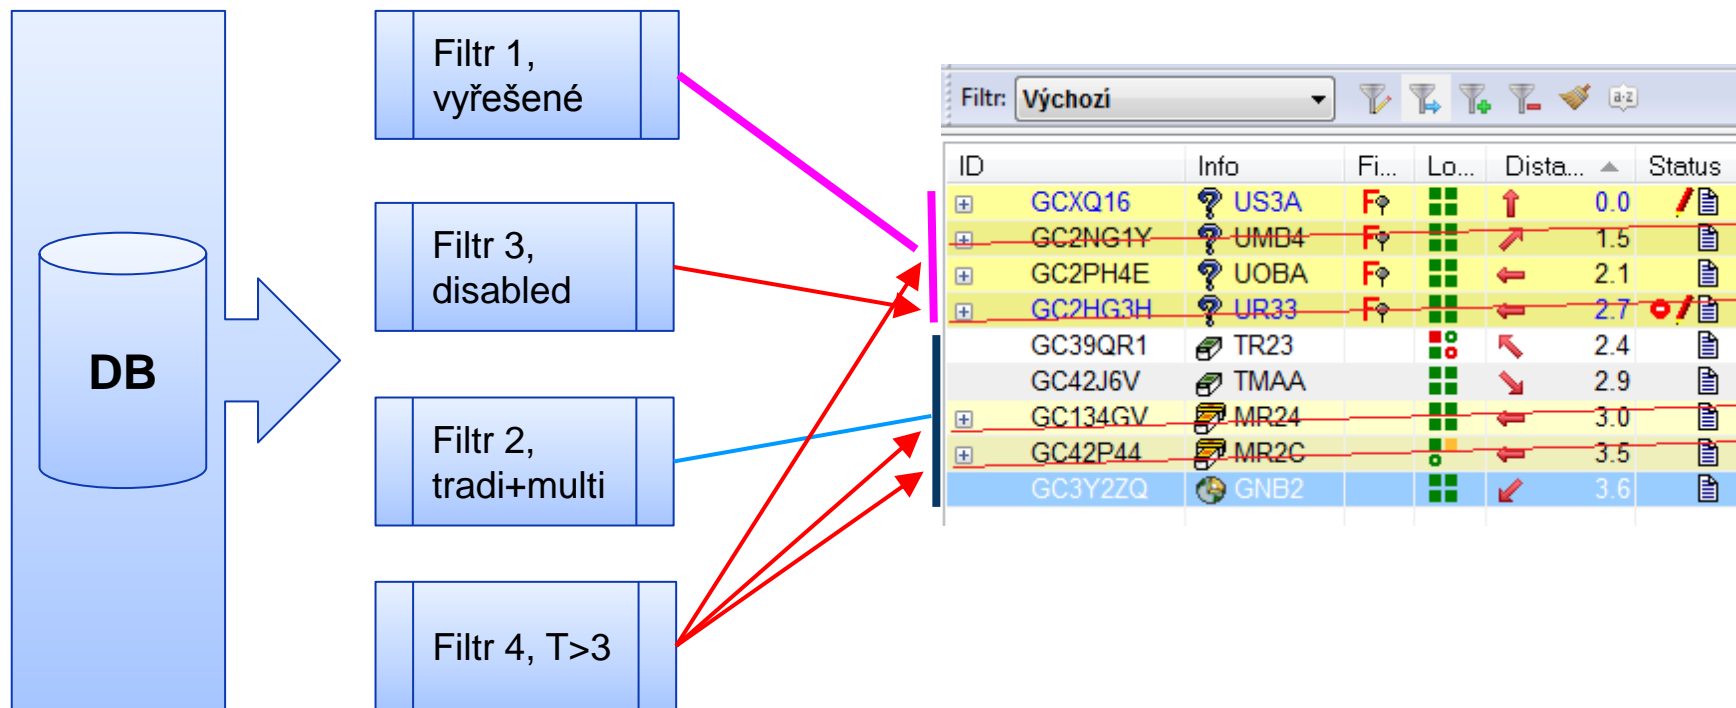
DB

Filtr 1, vyřešené

Filtr 3, disabled

Filtr 2, tradi+multi

Filtr 4, T>3

Filtr: Výchozí

| ID | Info | Fi... | Lo... | Dista... | Status |
|---|---|---|---|---|---|
| GCXQ16 | US3A | F | | 0.0 | |
| GC2NG1Y | UMB4 | F | | 1.5 | |
| GC2PH4E | UOBA | F | | 2.1 | |
| GC2HG3H | UR33 | F | | 2.7 | |
| GC39QR1 | TR23 | | | 2.4 | |
| GC42J6V | TMAA | | | 2.9 | |
| GC134GV | MR24 | | | 3.0 | |
| GC42P44 | MR2C | | | 3.5 | |
| GC3Y2ZQ | GNB2 | | | 3.6 | |